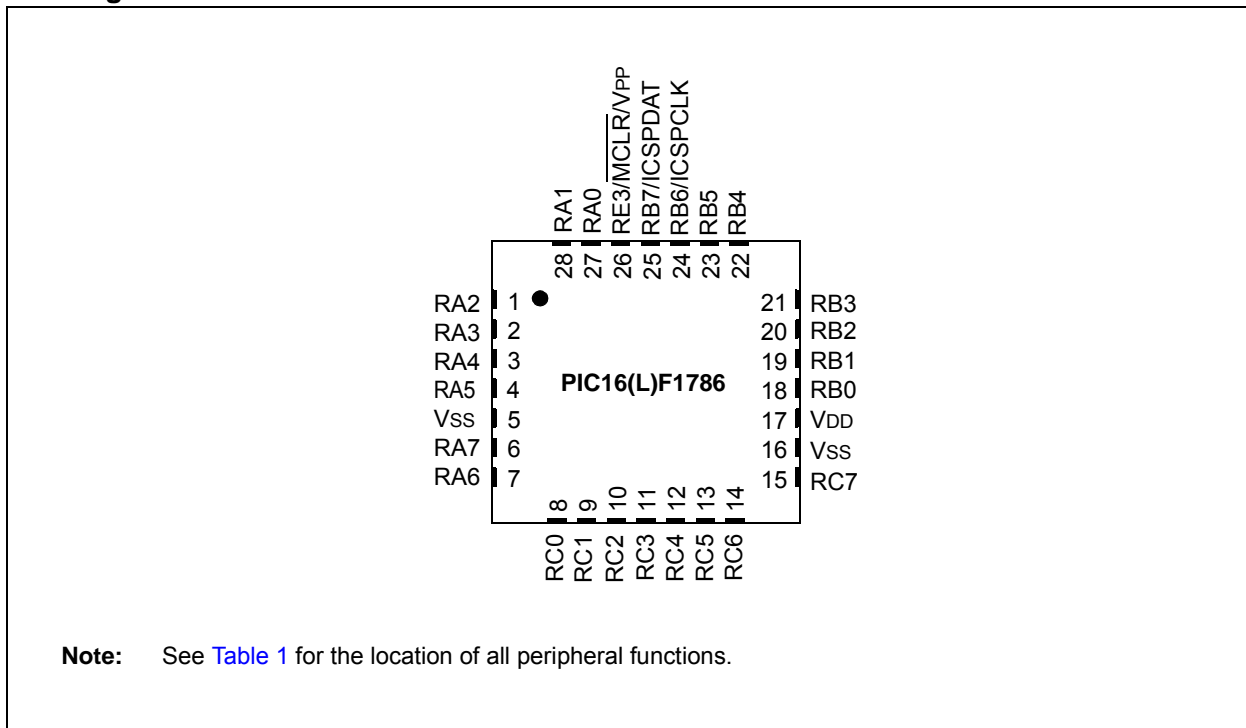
RA1
RA0
RE3/$\overline{MCLR}$/VPP
RB7/ICSPDAT
RB6/ICSPCLK
RB5
RB4

28 27 26 25 24 23 22

RA2 1
RA3 2
RA4 3
RA5 4
VSS 5
RA7 6
RA6 7

PIC16(L)F1786

21 RB3
20 RB2
19 RB1
18 RB0
17 VDD
16 VSS
15 RC7

8 9 10 11 12 13 14

RC0
RC1
RC2
RC3
RC4
RC5
RC6

Note: See Table 1 for the location of all peripheral functions.